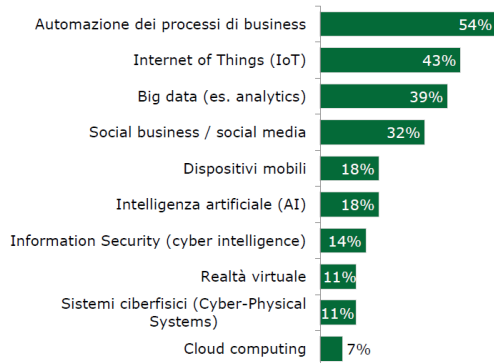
Automazione dei processi di business 54%
Internet of Things (IoT) 43%
Big data (es. analytics) 39%
Social business / social media 32%
Dispositivi mobili 18%
Intelligenza artificiale (AI) 18%
Information Security (cyber intelligence) 14%
Realtà virtuale 11%
Sistemi ciberfisici (Cyber-Physical Systems) 11%
Cloud computing 7%